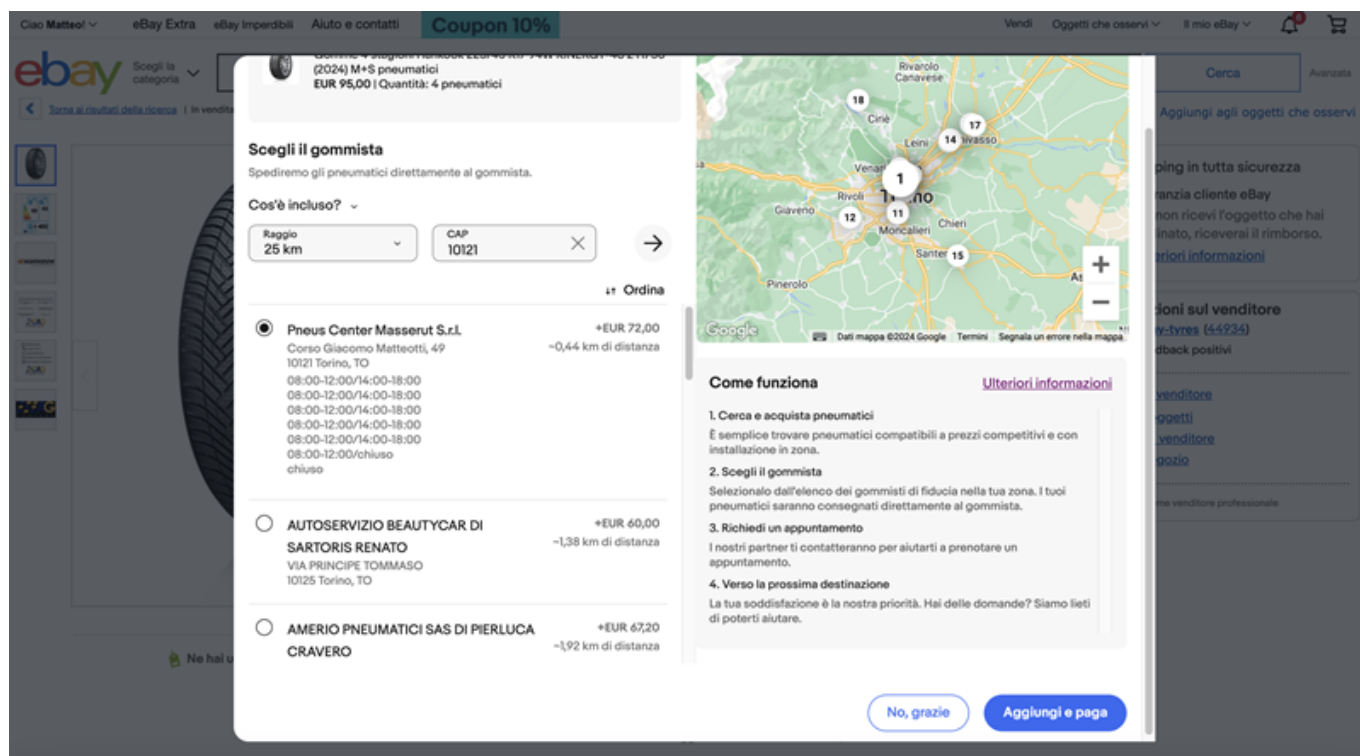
Ciao Matteo! ⌄ eBay Extra eBay Imperdibili Aiuto e contatti Coupon 10% Vendi Oggetti che osservi ⌄ Il mio eBay ⌄

ebay Scegli la categoria ⌄ Cerca Avanzata

Torna ai risultati della ricerca | In vendita

Aggiungi agli oggetti che osservi

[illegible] (2024) M+S pneumatici
EUR 95,00 | Quantità: 4 pneumatici

Scegli il gommista
Spediremo gli pneumatici direttamente al gommista.

Cos'è incluso? ⌄

Raggio
25 km

CAP
10121

Ordina

Pneus Center Masserut S.r.l.
Corso Giacomo Matteotti, 49
10121 Torino, TO
08:00-12:00/14:00-18:00
08:00-12:00/14:00-18:00
08:00-12:00/14:00-18:00
08:00-12:00/14:00-18:00
08:00-12:00/14:00-18:00
08:00-12:00/chiuso
chiuso
+EUR 72,00
~0,44 km di distanza

AUTOSERVIZIO BEAUTYCAR DI SARTORIS RENATO
VIA PRINCIPE TOMMASO
10125 Torino, TO
+EUR 60,00
~1,38 km di distanza

AMERIO PNEUMATICI SAS DI PIERLUCA CRAVERO
+EUR 67,20
~1,92 km di distanza

Rivarolo Canavese 18 Ciriè 17 Leinì 14 Chivasso Venaria 1 Rivoli Torino 12 11 Giaveno Moncalieri Chieri Santena 15 Pinerolo Asti
Google Dati mappa ©2024 Google Termini Segnala un errore nella mappa

Come funziona
Ulteriori informazioni

1. Cerca e acquista pneumatici
È semplice trovare pneumatici compatibili a prezzi competitivi e con installazione in zona.
2. Scegli il gommista
Selezionalo dall'elenco dei gommisti di fiducia nella tua zona. I tuoi pneumatici saranno consegnati direttamente al gommista.
3. Richiedi un appuntamento
I nostri partner ti contatteranno per aiutarti a prenotare un appuntamento.
4. Verso la prossima destinazione
La tua soddisfazione è la nostra priorità. Hai delle domande? Siamo lieti di poterti aiutare.

No, grazie
Aggiungi e paga

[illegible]ping in tutta sicurezza
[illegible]ranzia cliente eBay
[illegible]non ricevi l'oggetto che hai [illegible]inato, riceverai il rimborso.
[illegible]riori informazioni

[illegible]ioni sul venditore
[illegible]y-tyres (44934)
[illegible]dback positivi
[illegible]venditore
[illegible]ggetti
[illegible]venditore
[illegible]gozio
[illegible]me venditore professionale

Ne hai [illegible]